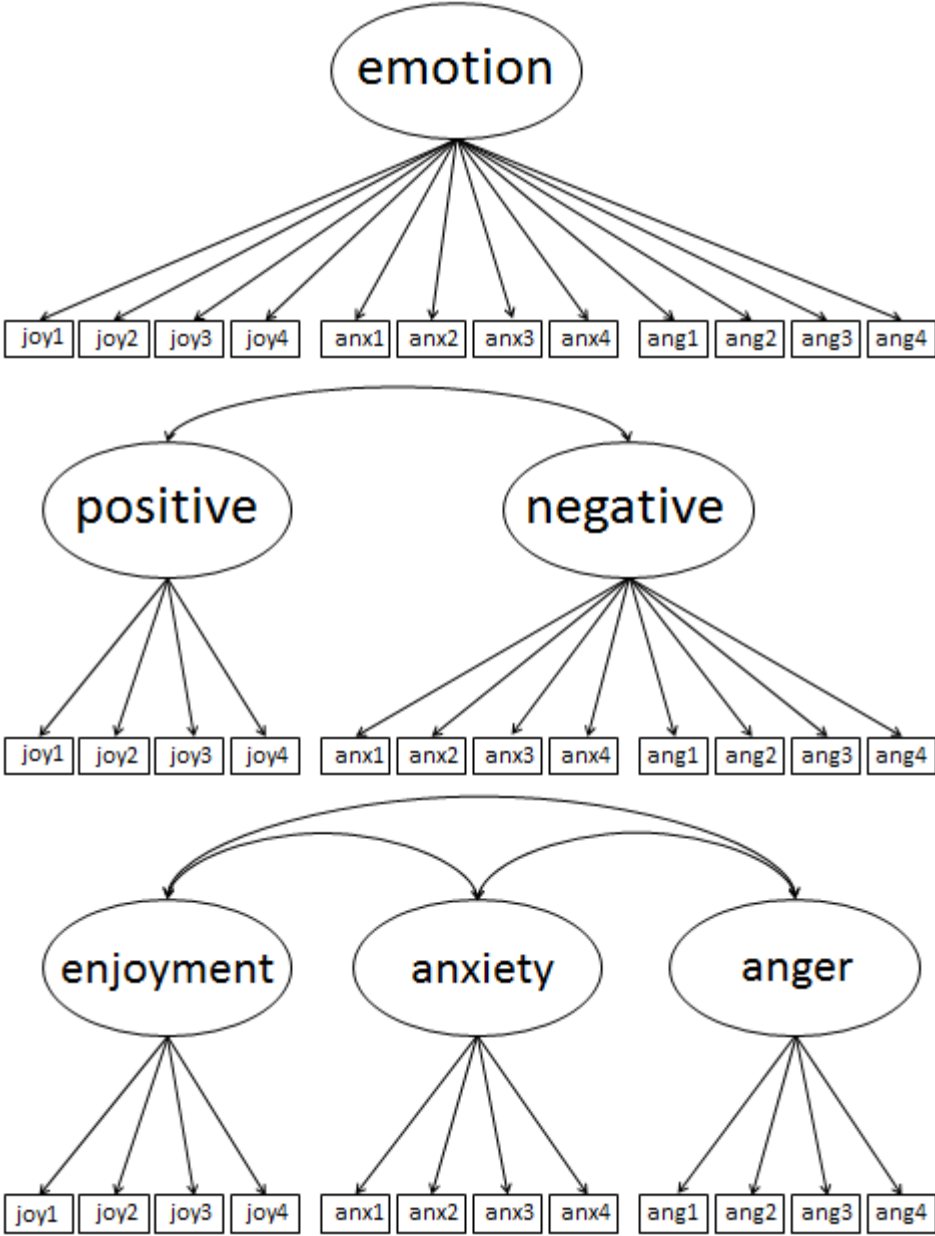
emotion

joy1 joy2 joy3 joy4 anx1 anx2 anx3 anx4 ang1 ang2 ang3 ang4

positive

negative

joy1 joy2 joy3 joy4 anx1 anx2 anx3 anx4 ang1 ang2 ang3 ang4

enjoyment

anxiety

anger

joy1 joy2 joy3 joy4 anx1 anx2 anx3 anx4 ang1 ang2 ang3 ang4